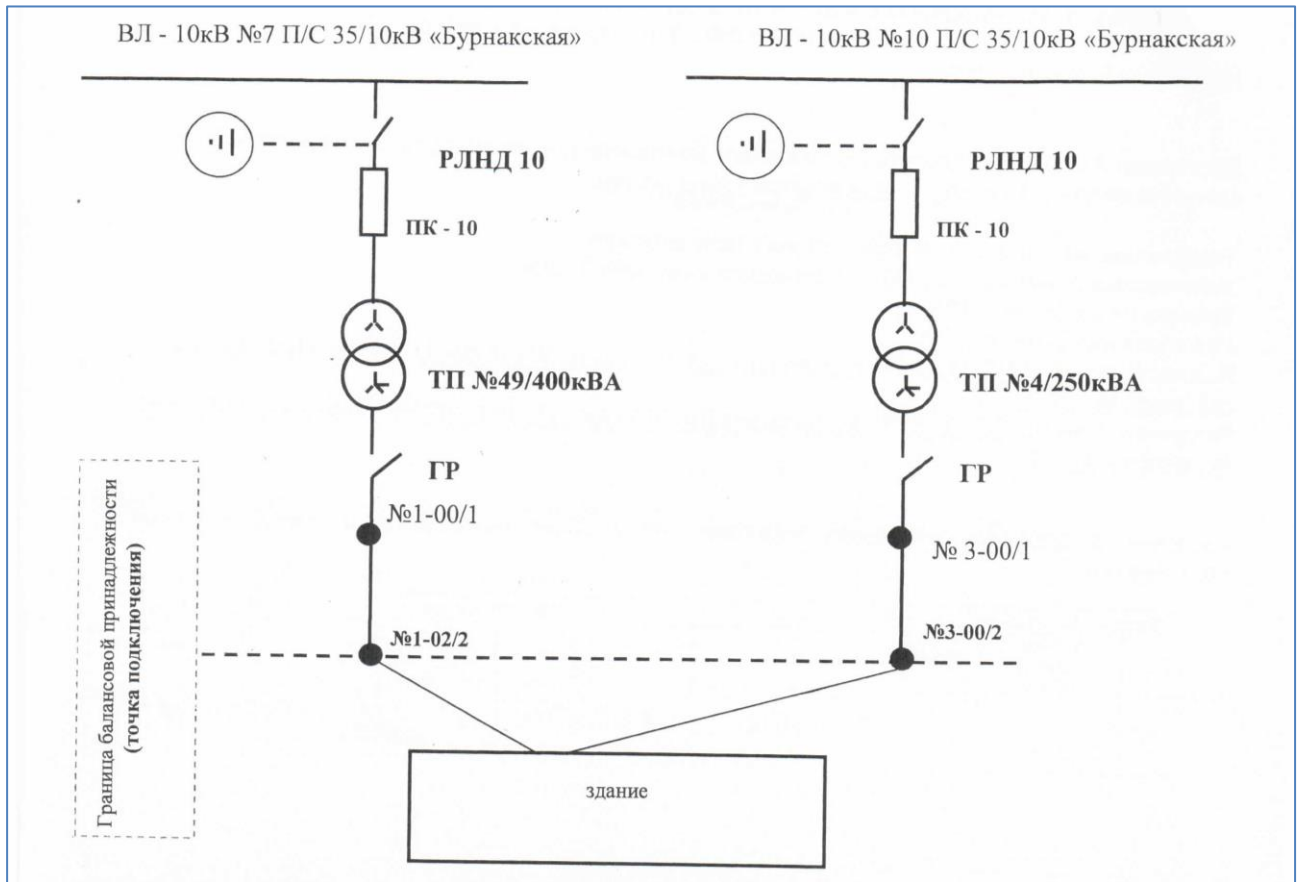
ВЛ - 10кВ №7 П/С 35/10кВ «Бурнакская»

ВЛ - 10кВ №10 П/С 35/10кВ «Бурнакская»

РЛНД 10

ПК - 10

ТП №49/400кВА

ГР

№1-00/1

№1-02/2

РЛНД 10

ПК - 10

ТП №4/250кВА

ГР

№ 3-00/1

№3-00/2

Граница балансовой принадлежности (точка подключения)

здание